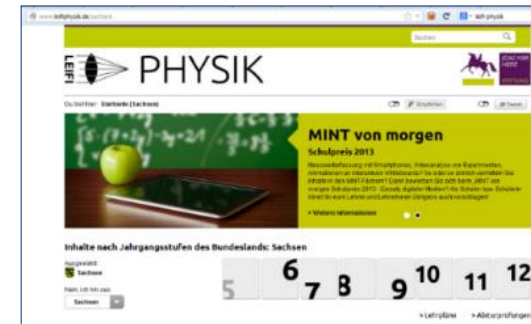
www.leifiphysik.de/sachsen

Suchen

leifi physik

LEIFI PHYSIK

JOACHIM HERZ STIFTUNG

Du bist hier: Startseite (Sachsen)

Empfehlen

Tweet

MINT von morgen

Schulpreis 2013

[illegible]

> Weitere Informationen

Inhalte nach Jahrgangsstufen des Bundeslands: Sachsen

Ausgewählt:

Sachsen

Nein, ich bin aus:

Sachsen

5 6 7 8 9 10 11 12

> Lehrpläne

> Abiturprüfungen